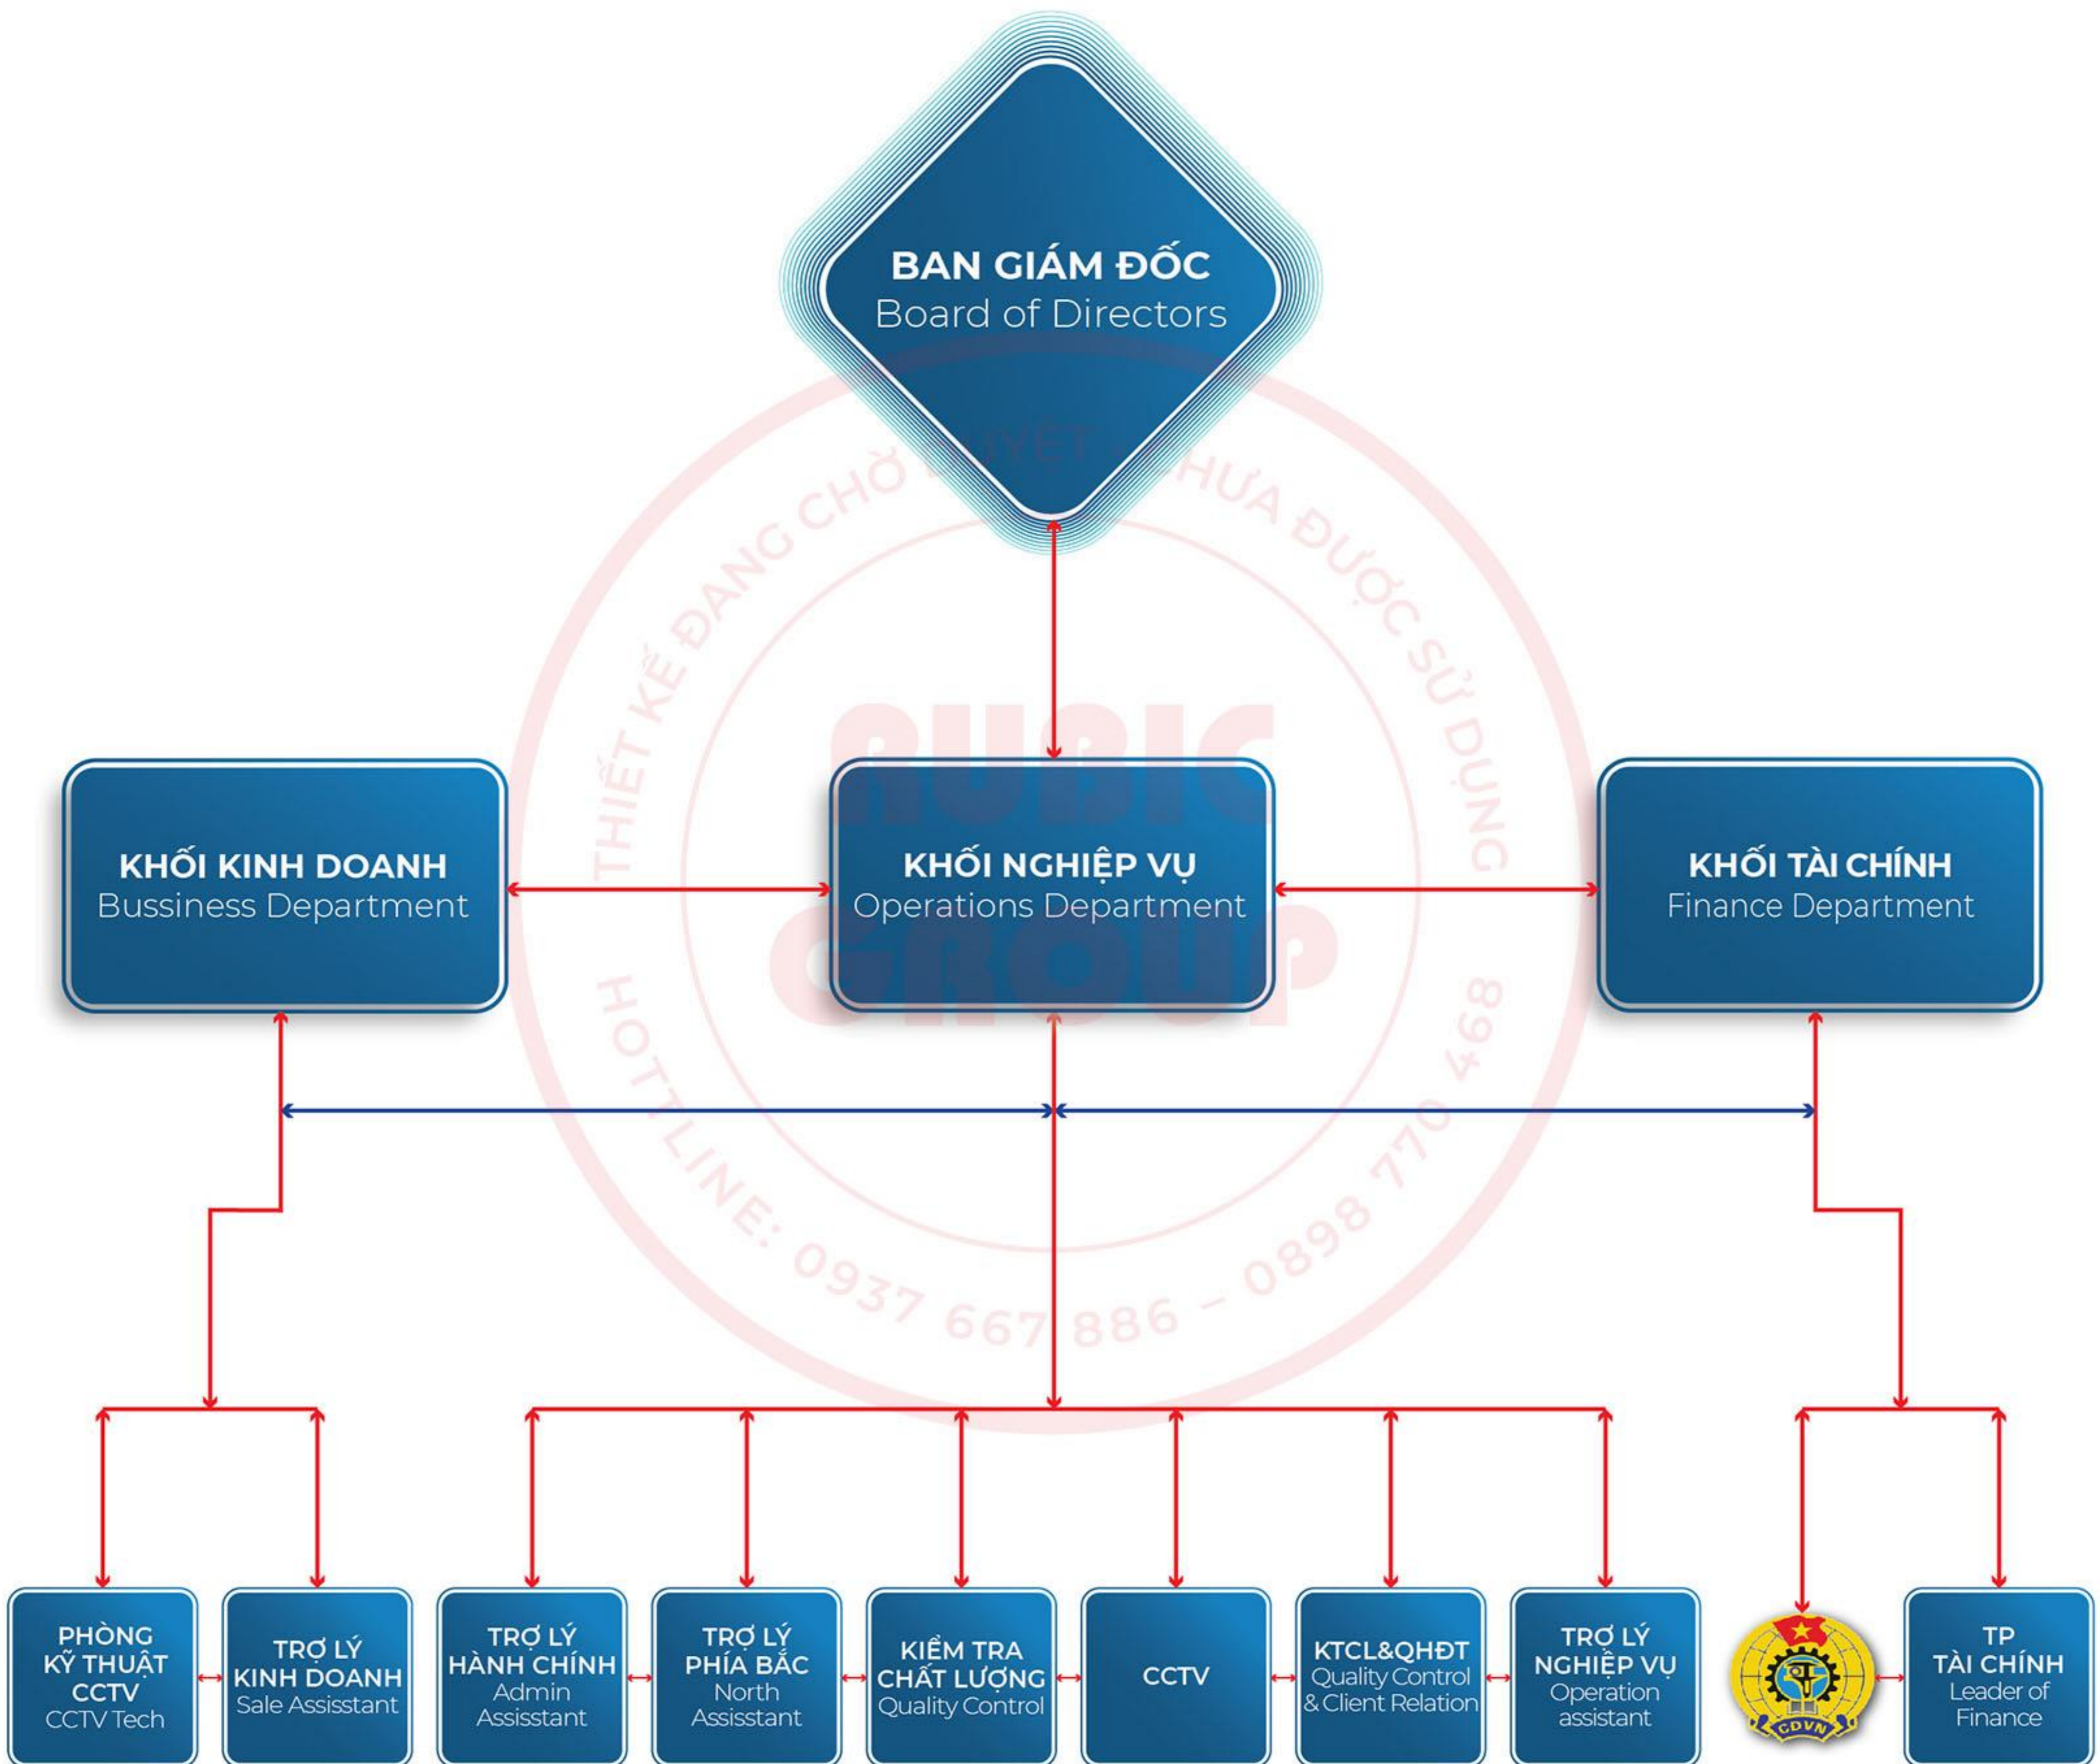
BAN GIÁM ĐỐC
Board of Directors

THIẾT KẾ ĐANG CHỜ DUYỆT - CHƯA ĐƯỢC SỬ DỤNG

RUBIC GROUP

HOTLINE: 0937 667 886 - 0898 770 468

KHỐI KINH DOANH
Bussiness Department

KHỐI NGHIỆP VỤ
Operations Department

KHỐI TÀI CHÍNH
Finance Department

PHÒNG KỸ THUẬT CCTV
CCTV Tech

TRỢ LÝ KINH DOANH
Sale Assisstant

TRỢ LÝ HÀNH CHÍNH
Admin Assisstant

TRỢ LÝ PHÍA BẮC
North Assisstant

KIỂM TRA CHẤT LƯỢNG
Quality Control

CCTV

KTCL&QHĐT
Quality Control & Client Relation

TRỢ LÝ NGHIỆP VỤ
Operation assistant

CĐVN

TP TÀI CHÍNH
Leader of Finance